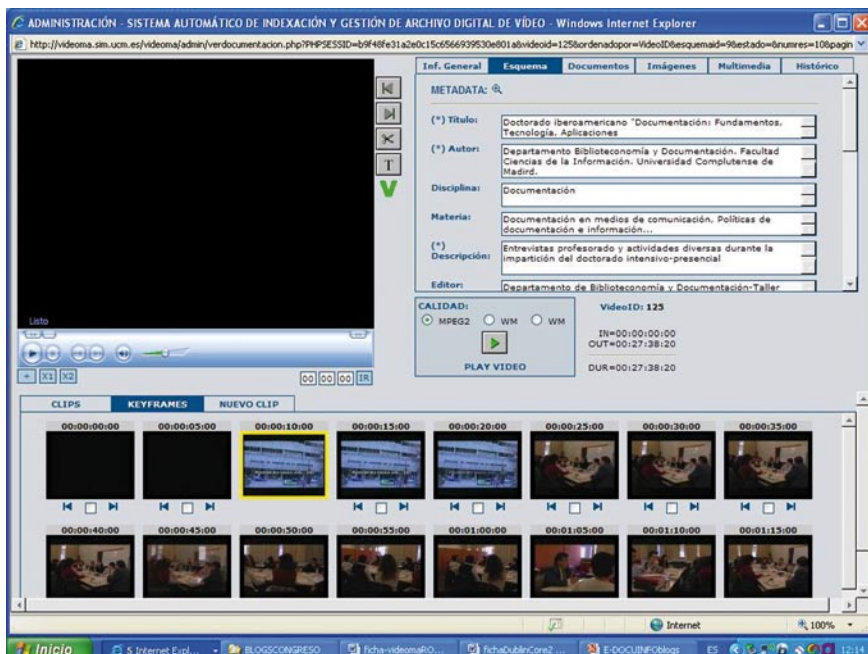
ADMINISTRACIÓN - SISTEMA AUTOMÁTICO DE INDEXACIÓN Y GESTIÓN DE ARCHIVO DIGITAL DE VÍDEO - Windows Internet Explorer

http://videoma.sim.ucm.es/videoma/admin/verdocumentacion.php?PHPSESSID=b9f48fe31a2e0c15c6566939530e801a&videoid=125&ordenadopor=VideoID&esquemaid=9&estado=&numres=10&pagin

Inf. General | Esquema | Documentos | Imágenes | Multimedia | Histórico

METADATA:

(*) Título: Doctorado iberoamericano "Documentación: Fundamentos. Tecnología. Aplicaciones

(*) Autor: Departamento Biblioteconomía y Documentación. Facultad Ciencias de la Información. Universidad Complutense de Madrid.

Disciplina: Documentación

Materia: Documentación en medios de comunicación. Políticas de documentación e información...

(*) Descripción: Entrevistas profesorado y actividades diversas durante la impartición del doctorado intensivo-presencial

Editor: Departamento de Biblioteconomía y Documentación-Taller

Listo

+ X1 X2

00 00 00 IR

CALIDAD:
MPEG2 WM WM

PLAY VIDEO

VideoID: 125

IN=00:00:00:00
OUT=00:27:38:20

DUR=00:27:38:20

CLIPS | KEYFRAMES | NUEVO CLIP

00:00:00:00 00:00:05:00 00:00:10:00 00:00:15:00 00:00:20:00 00:00:25:00 00:00:30:00 00:00:35:00

00:00:40:00 00:00:45:00 00:00:50:00 00:00:55:00 00:01:00:00 00:01:05:00 00:01:10:00 00:01:15:00

Internet 100%

Inicio 5 Internet Expl... BLOGSCONGRESO ficha-videomaRO... fichaDublinCore2 ... E-DOCUINFOblogs ES 12:1